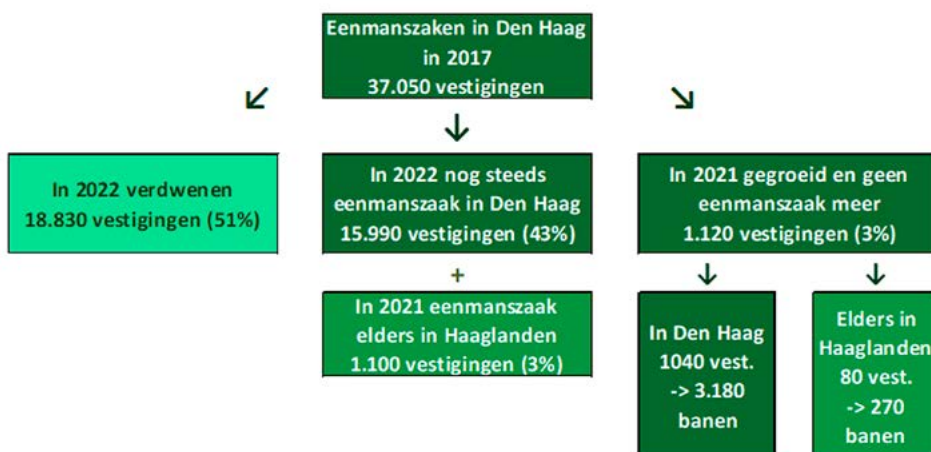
Eenmanszaken in Den Haag in 2017 37.050 vestigingen

In 2022 verdwenen 18.830 vestigingen (51%)

In 2022 nog steeds eenmanszaak in Den Haag 15.990 vestigingen (43%)

+

In 2021 eenmanszaak elders in Haaglanden 1.100 vestigingen (3%)

In 2021 gegroeid en geen eenmanszaak meer 1.120 vestigingen (3%)

In Den Haag 1040 vest. -> 3.180 banen

Elders in Haaglanden 80 vest. -> 270 banen